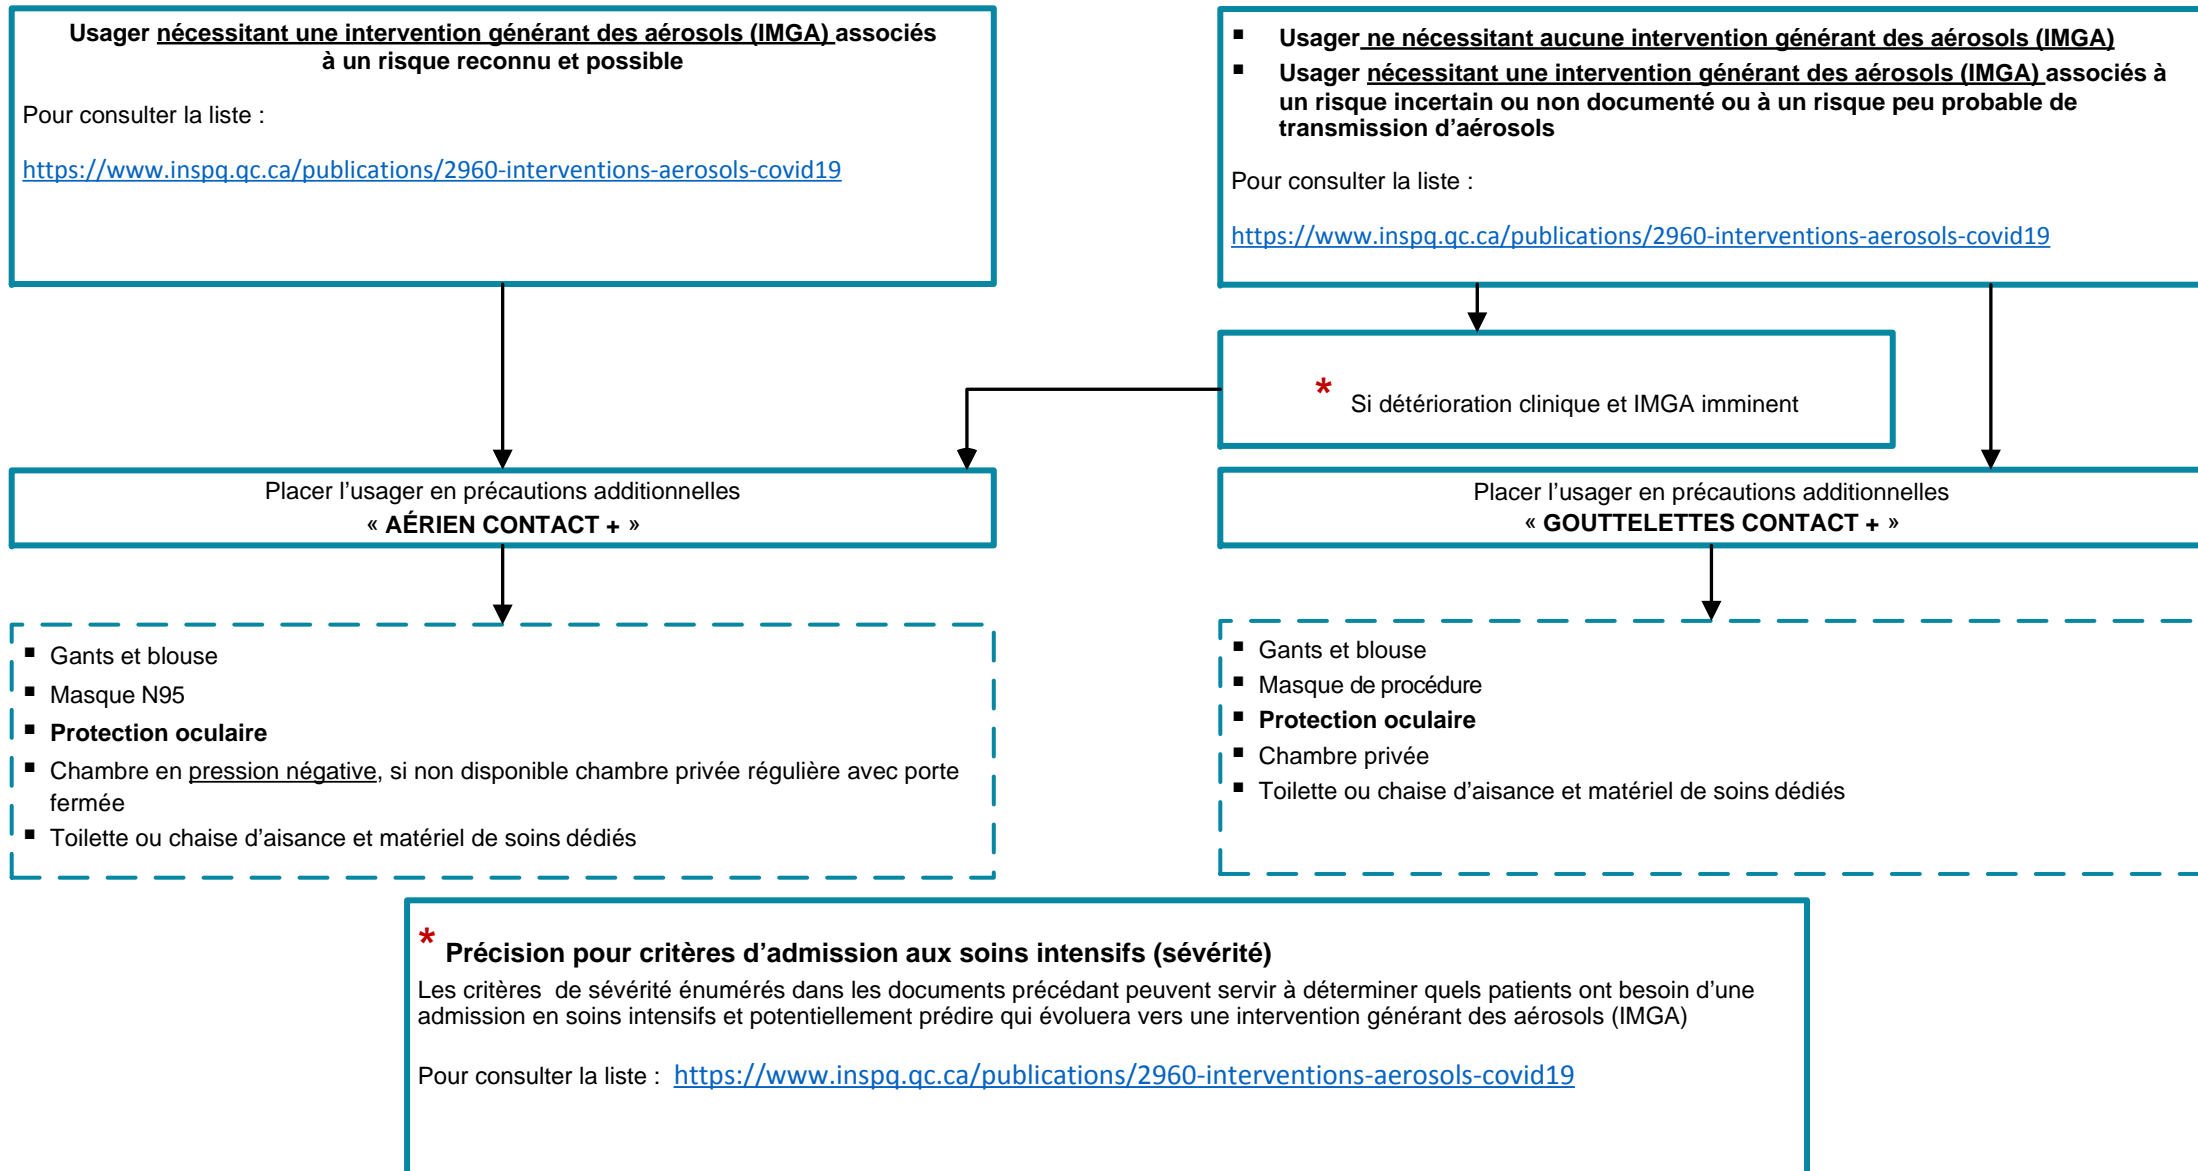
Usager nécessitant une intervention générant des aérosols (IMGA) associés à un risque reconnu et possible

Pour consulter la liste :

https://www.inspq.qc.ca/publications/2960-interventions-aerosols-covid19

- Usager ne nécessitant aucune intervention générant des aérosols (IMGA)
- Usager nécessitant une intervention générant des aérosols (IMGA) associés à un risque incertain ou non documenté ou à un risque peu probable de transmission d'aérosols

Pour consulter la liste :

https://www.inspq.qc.ca/publications/2960-interventions-aerosols-covid19

* Si détérioration clinique et IMGA imminent

Placer l'usager en précautions additionnelles « AÉRIEN CONTACT + »

Placer l'usager en précautions additionnelles « GOUTTELETTES CONTACT + »

- Gants et blouse
- Masque N95
- Protection oculaire
- Chambre en pression négative, si non disponible chambre privée régulière avec porte fermée
- Toilette ou chaise d'aisance et matériel de soins dédiés

- Gants et blouse
- Masque de procédure
- Protection oculaire
- Chambre privée
- Toilette ou chaise d'aisance et matériel de soins dédiés

* Précision pour critères d'admission aux soins intensifs (sévérité)
Les critères de sévérité énumérés dans les documents précédant peuvent servir à déterminer quels patients ont besoin d'une admission en soins intensifs et potentiellement prédire qui évoluera vers une intervention générant des aérosols (IMGA)

Pour consulter la liste : https://www.inspq.qc.ca/publications/2960-interventions-aerosols-covid19